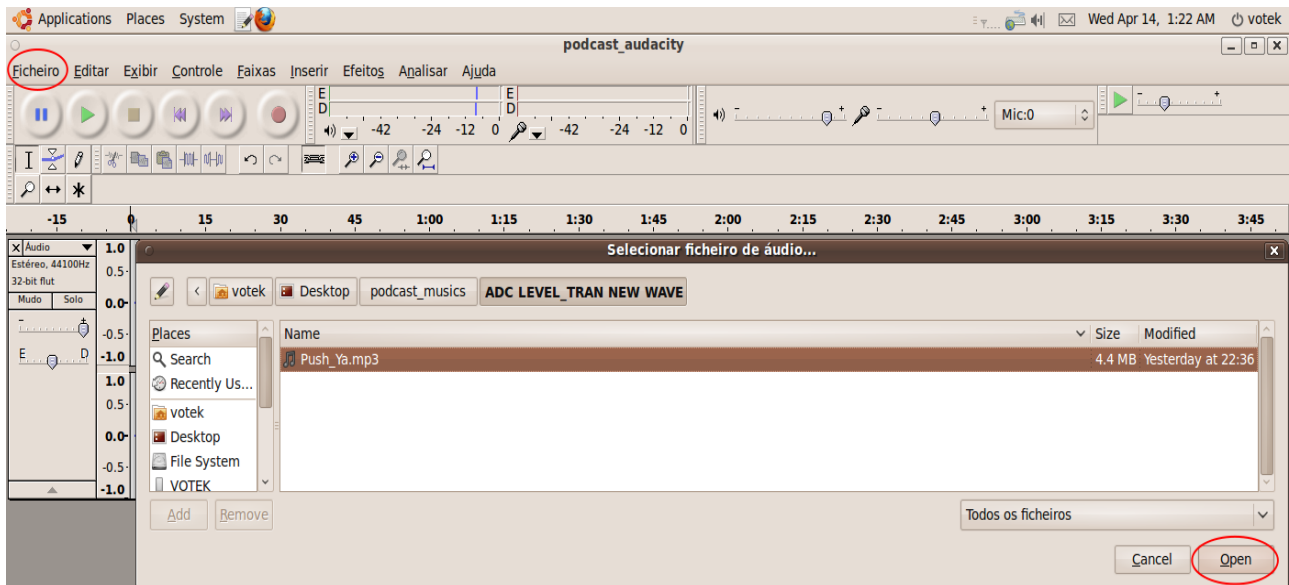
Applications Places System

Wed Apr 14, 1:22 AM votek

podcast_audacity

Ficheiro Editar Exibir Controle Faixas Inserir Efeitos Analisar Ajuda

E D -42 -24 -12 0 E D -42 -24 -12 0

Mic:0

-15 0 15 30 45 1:00 1:15 1:30 1:45 2:00 2:15 2:30 2:45 3:00 3:15 3:30 3:45

Áudio 1.0 Estéreo, 44100Hz 32-bit flut 0.5 Mudo Solo 0.0 -0.5 E D -1.0 1.0 0.5 0.0 -0.5 -1.0

Selecionar ficheiro de áudio...

votek Desktop podcast_musics ADC LEVEL_TRAN NEW WAVE

| Places | Name | Size | Modified |
|---|---|---|---|
| Search | Push_Ya.mp3 | 4.4 MB | Yesterday at 22:36 |
| Recently Us... | | | |
| votek | | | |
| Desktop | | | |
| File System | | | |
| VOTEK | | | |

Add Remove

Todos os ficheiros

Cancel Open